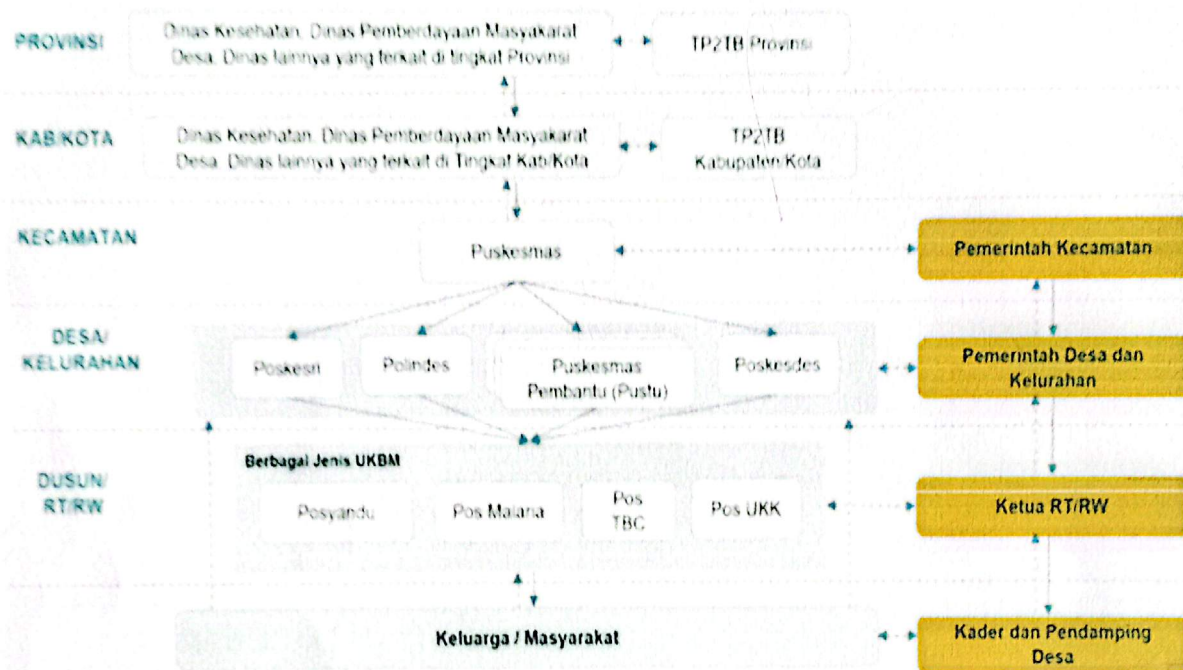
PROVINSI

Dinas Kesehatan, Dinas Pemberdayaan Masyakarat Desa, Dinas lainnya yang terkait di tingkat Provinsi

TP2TB Provinsi

KAB/KOTA

Dinas Kesehatan, Dinas Pemberdayaan Masyakarat Desa, Dinas lainnya yang terkait di Tingkat Kab/Kota

TP2TB Kabupaten/Kota

KECAMATAN

Puskesmas

Pemerintah Kecamatan

DESA/ KELURAHAN

Poskesri

Polindes

Puskesmas Pembantu (Pustu)

Poskesdes

Pemerintah Desa dan Kelurahan

DUSUN/ RT/RW

Berbagai Jenis UKBM

Posyandu

Pos Malaria

Pos TBC

Pos UKK

Ketua RT/RW

Keluarga / Masyarakat

Kader dan Pendamping Desa